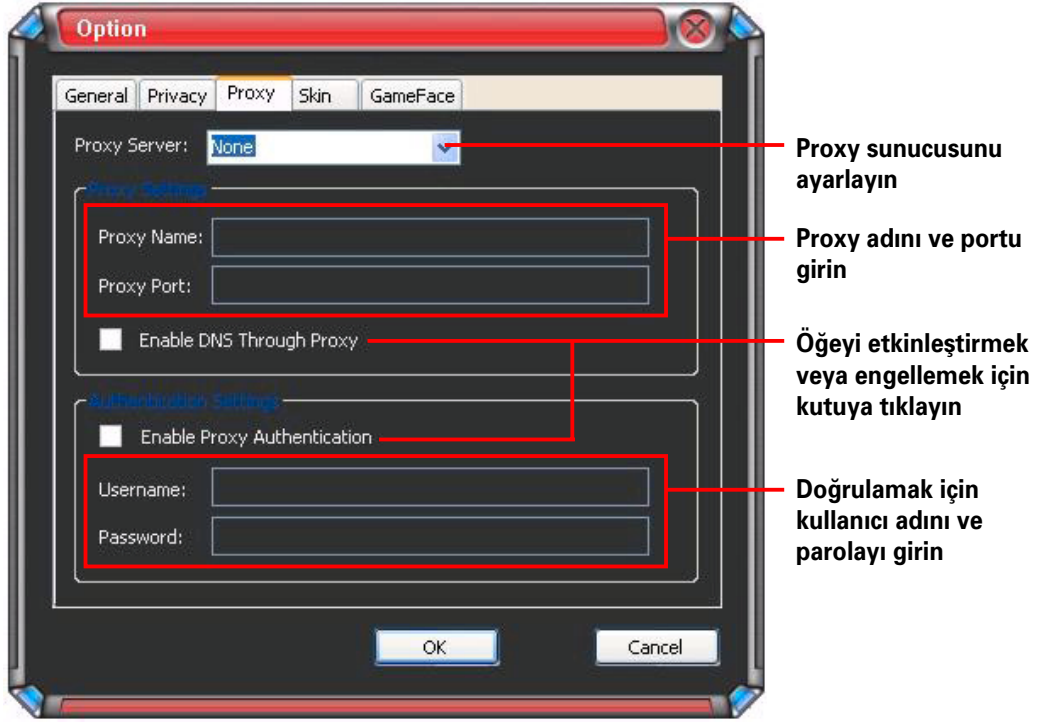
Option

General | Privacy | Proxy | Skin | GameFace

Proxy Server: None

Proxy Settings

Proxy Name:

Proxy Port:

Enable DNS Through Proxy

Authentication Settings

Enable Proxy Authentication

Username:

Password:

OK

Cancel

Proxy sunucusunu ayarlayın

Proxy adını ve portu girin

Öğeyi etkinleştirmek veya engellemek için kutuya tıklayın

Doğrulamak için kullanıcı adını ve parolayı girin